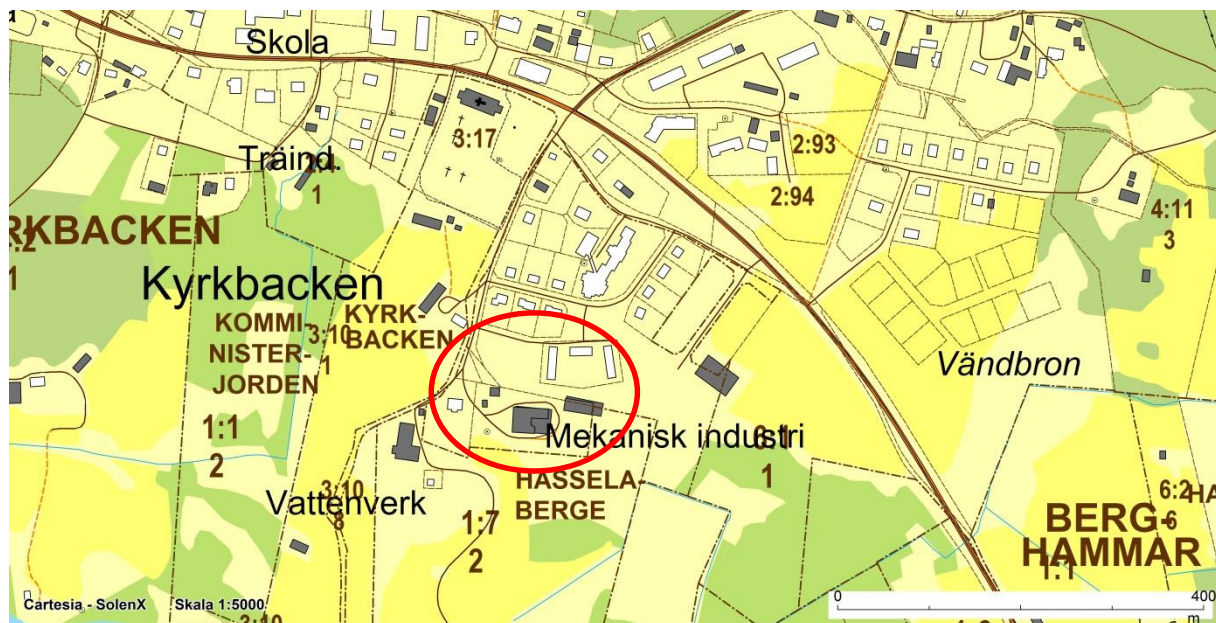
Skola

3:17

Träind.
1

2:93

2:94

4:11
3

RKBACKEN

Kyrkbacken

KOMMI-
NISTER-
JORDEN

3:10
1

KYRK-
BACKEN

Vändbron

1:1
2

Mekanisk industri

1

HASSELA-
BERGE

3:10
3

Vattenverk

1:7
2

6:2

BERG-
HAMMAR

1:1

Cartesia - SolenX Skala 1:5000

0
400
m